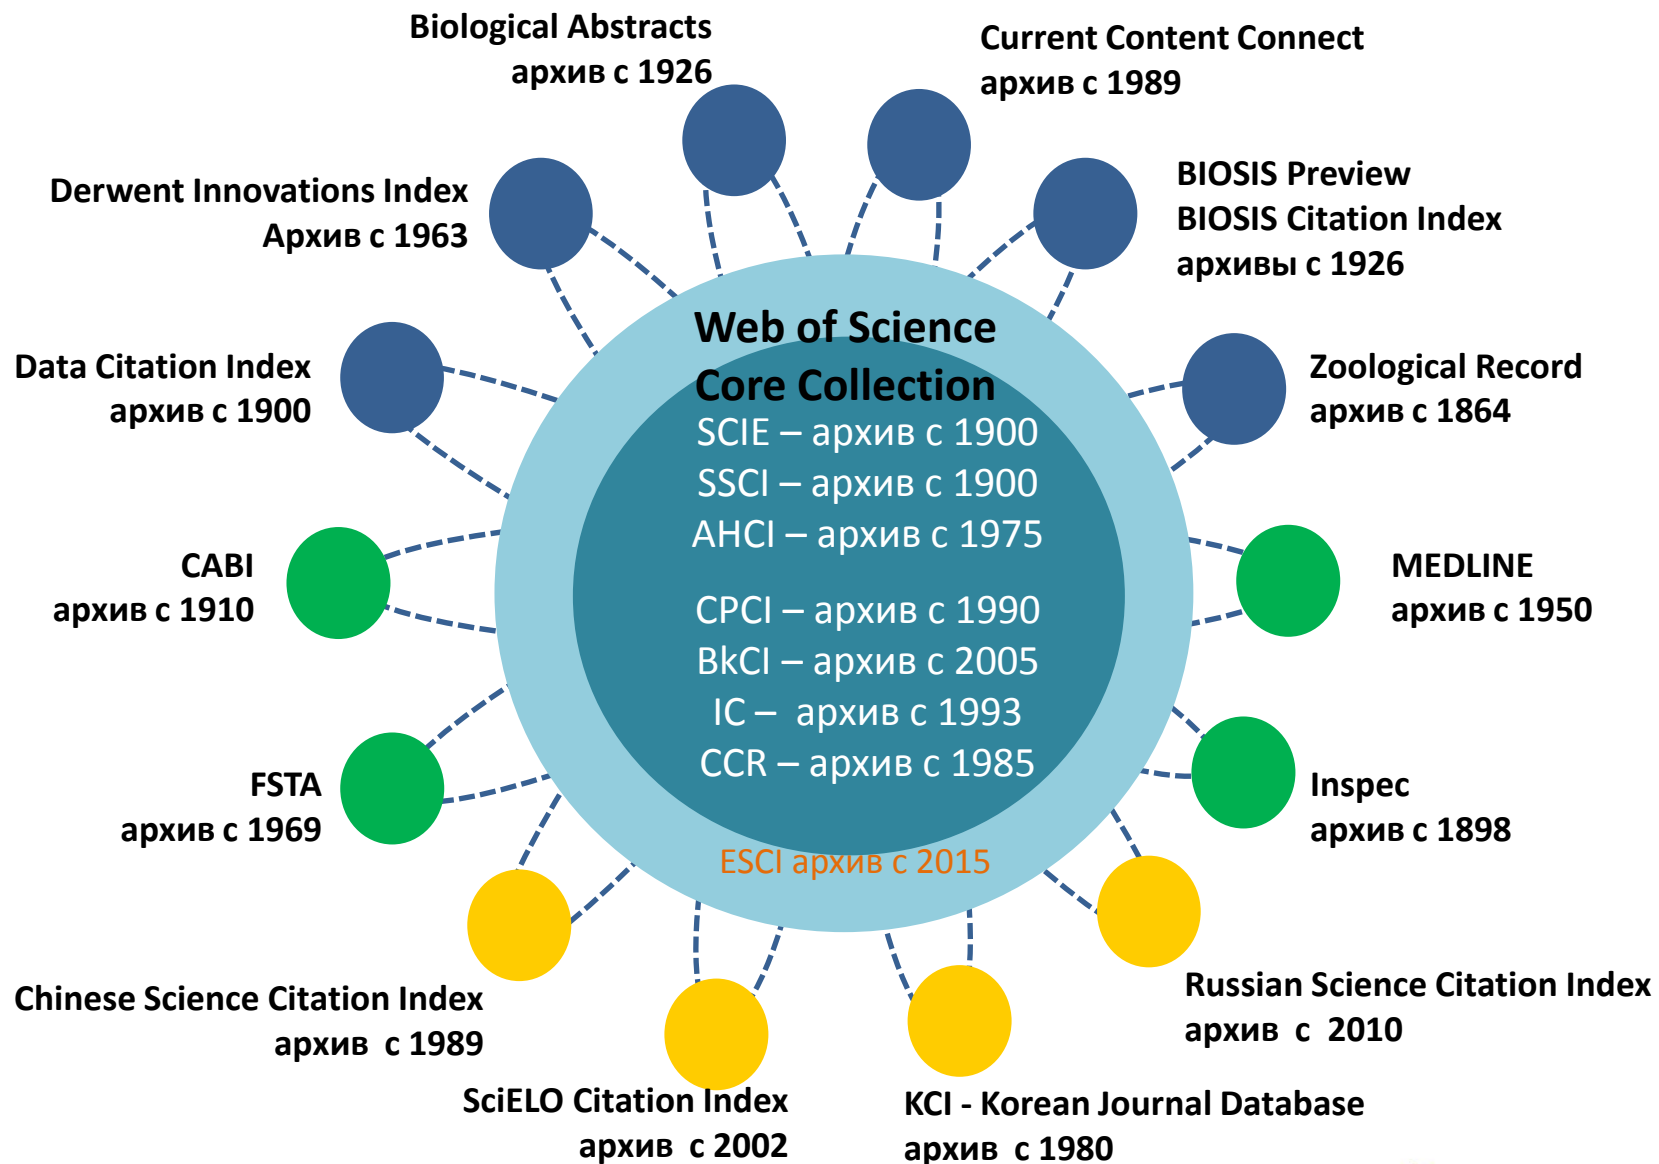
Biological Abstracts
архив с 1926

Current Content Connect
архив с 1989

Derwent Innovations Index
Архив с 1963

BIOSIS Preview
BIOSIS Citation Index
архивы с 1926

Data Citation Index
архив с 1900

Web of Science
Core Collection
SCIE – архив с 1900
SSCI – архив с 1900
AHCI – архив с 1975
CPCI – архив с 1990
BkCI – архив с 2005
IC – архив с 1993
CCR – архив с 1985

ESCI архив с 2015

Zoological Record
архив с 1864

CABI
архив с 1910

MEDLINE
архив с 1950

FSTA
архив с 1969

Inspec
архив с 1898

Chinese Science Citation Index
архив с 1989

Russian Science Citation Index
архив с 2010

SciELO Citation Index
архив с 2002

KCI - Korean Journal Database
архив с 1980